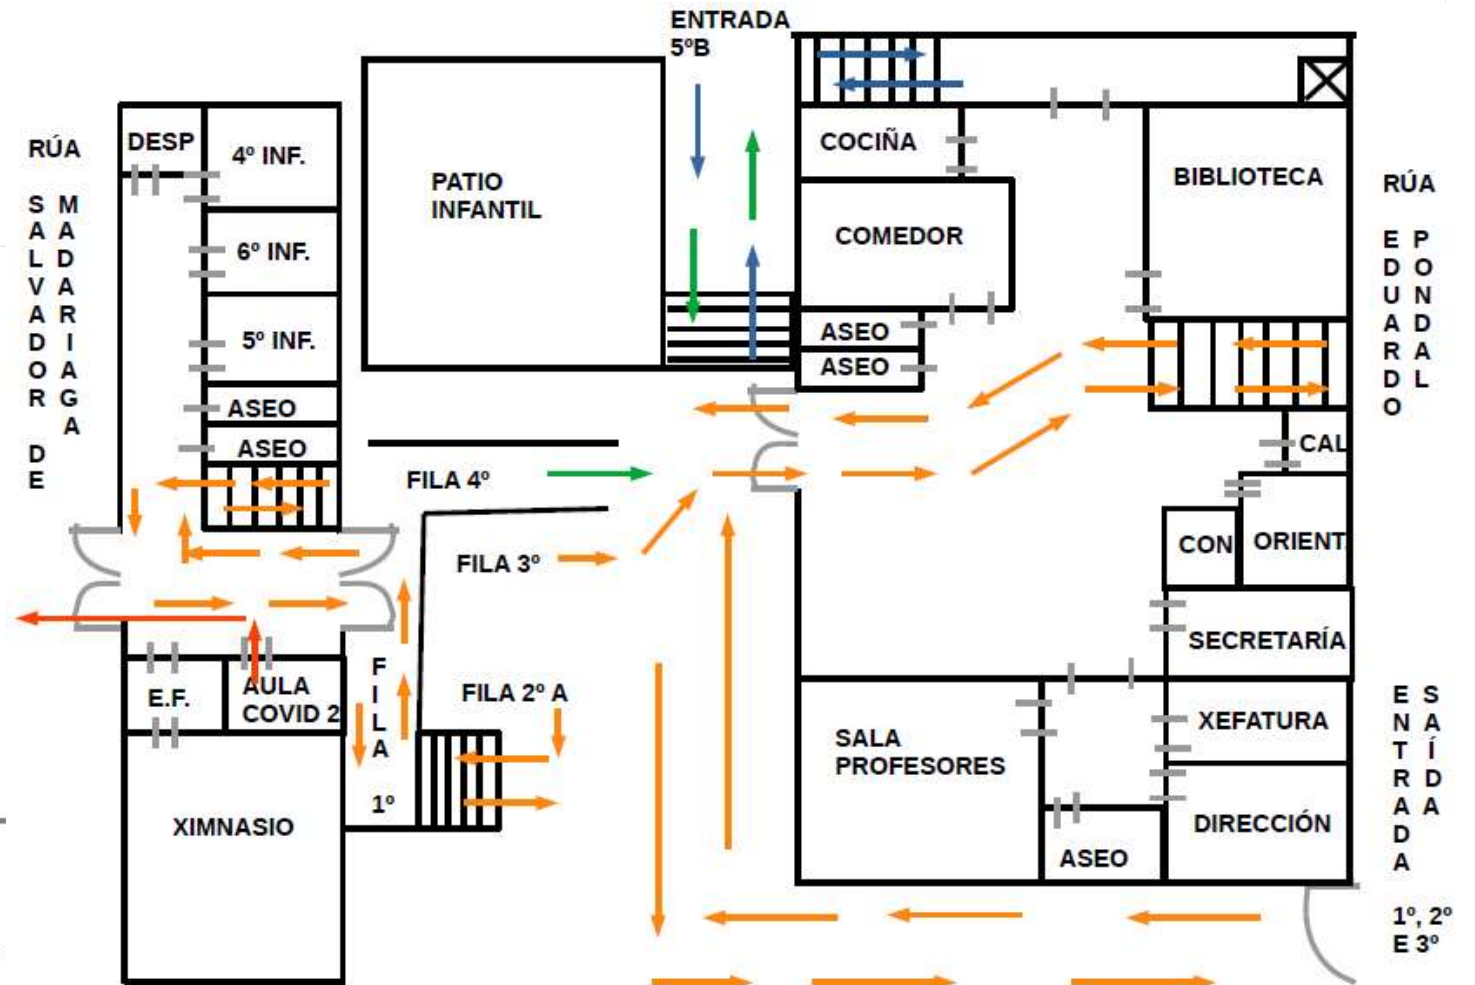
ENTRADA 5ºB

RÚA SALVADOR DE MADARIAGA

DESP
4º INF.
6º INF.
5º INF.
ASEO
ASEO

PATIO INFANTIL

COCIÑA
COMEDOR
ASEO
ASEO

BIBLIOTECA

RÚA EDUARDO PONDAL

CAL
CON
ORIENT
SECRETARÍA
XEFATURA
DIRECCIÓN
ASEO
SALA PROFESORES

FILA 4º
FILA 3º
FILA 2º A
FILA 1º

E.F.
AULA COVID 2
XIMNASIO

ENTRADA SAÍDA
1º, 2º E 3º